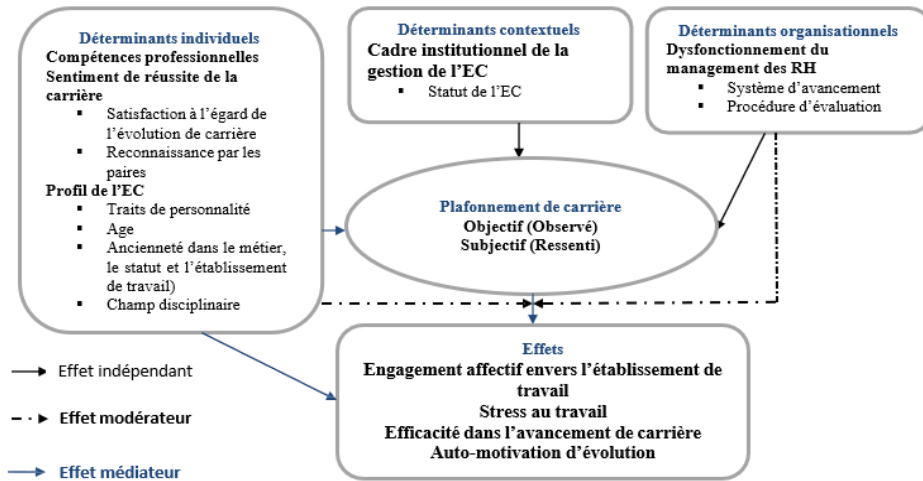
Déterminants individuels
Compétences professionnelles
Sentiment de réussite de la carrière
- Satisfaction à l'égard de l'évolution de carrière
- Reconnaissance par les paires
Profil de l'EC
- Traits de personnalité
- Age
- Ancienneté dans le métier, le statut et l'établissement de travail)
- Champ disciplinaire

Déterminants contextuels
Cadre institutionnel de la gestion de l'EC
- Statut de l'EC

Déterminants organisationnels
Dysfonctionnement du management des RH
- Système d'avancement
- Procédure d'évaluation

Plafonnement de carrière
Objectif (Observé)
Subjectif (Ressenti)

Effets
Engagement affectif envers l'établissement de travail
Stress au travail
Efficacité dans l'avancement de carrière
Auto-motivation d'évolution

Effet indépendant
Effet modérateur
Effet médiateur